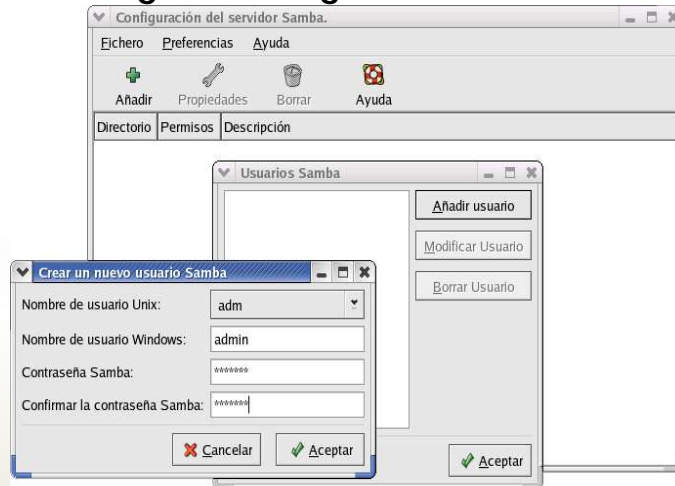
Configuración del servidor Samba.

Fichero Preferencias Ayuda

Añadir Propiedades Borrar Ayuda

| Directorio | Permisos | Descripción |
|---|---|---|

Usuarios Samba

Añadir usuario

Modificar Usuario

Borrar Usuario

Aceptar

Crear un nuevo usuario Samba

Nombre de usuario Unix: adm

Nombre de usuario Windows: admin

Contraseña Samba: *******

Confirmar la contraseña Samba: *******

Cancelar Aceptar